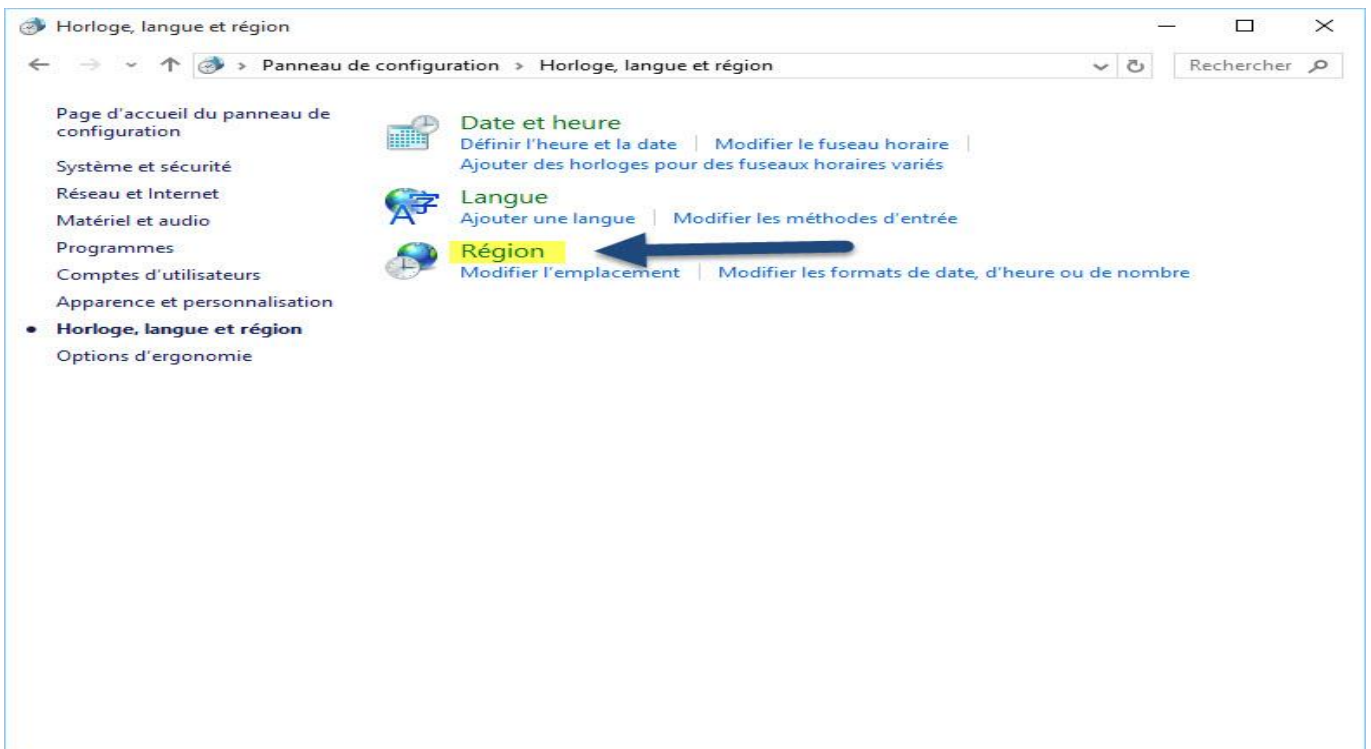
Horloge, langue et région

Panneau de configuration > Horloge, langue et région

Rechercher

Page d'accueil du panneau de configuration

Système et sécurité

Réseau et Internet

Matériel et audio

Programmes

Comptes d'utilisateurs

Apparence et personnalisation

• Horloge, langue et région

Options d'ergonomie

Date et heure

Définir l'heure et la date | Modifier le fuseau horaire |

Ajouter des horloges pour des fuseaux horaires variés

Langue

Ajouter une langue | Modifier les méthodes d'entrée

Région

Modifier l'emplacement | Modifier les formats de date, d'heure ou de nombre